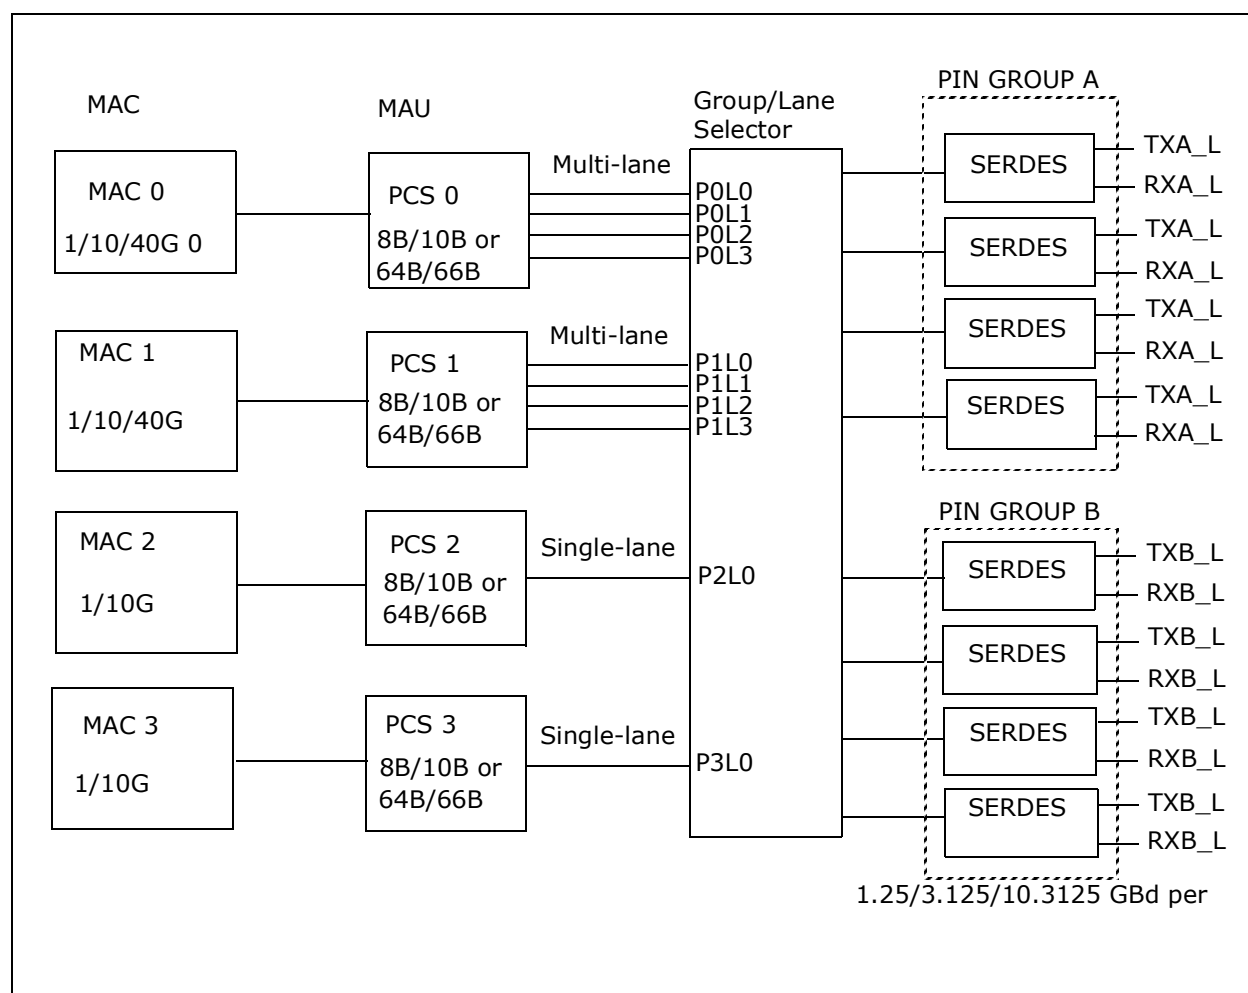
MAC

MAU

Group/Lane Selector

PIN GROUP A

MAC 0
1/10/40G 0

PCS 0
8B/10B or 64B/66B

Multi-lane

P0L0
P0L1
P0L2
P0L3

SERDES
TXA_L
RXA_L

SERDES
TXA_L
RXA_L

SERDES
TXA_L
RXA_L

SERDES
TXA_L
RXA_L

MAC 1
1/10/40G

PCS 1
8B/10B or 64B/66B

Multi-lane

P1L0
P1L1
P1L2
P1L3

PIN GROUP B

MAC 2
1/10G

PCS 2
8B/10B or 64B/66B

Single-lane

P2L0

SERDES
TXB_L
RXB_L

SERDES
TXB_L
RXB_L

SERDES
TXB_L
RXB_L

SERDES
TXB_L
RXB_L

MAC 3
1/10G

PCS 3
8B/10B or 64B/66B

Single-lane

P3L0

1.25/3.125/10.3125 GBd per